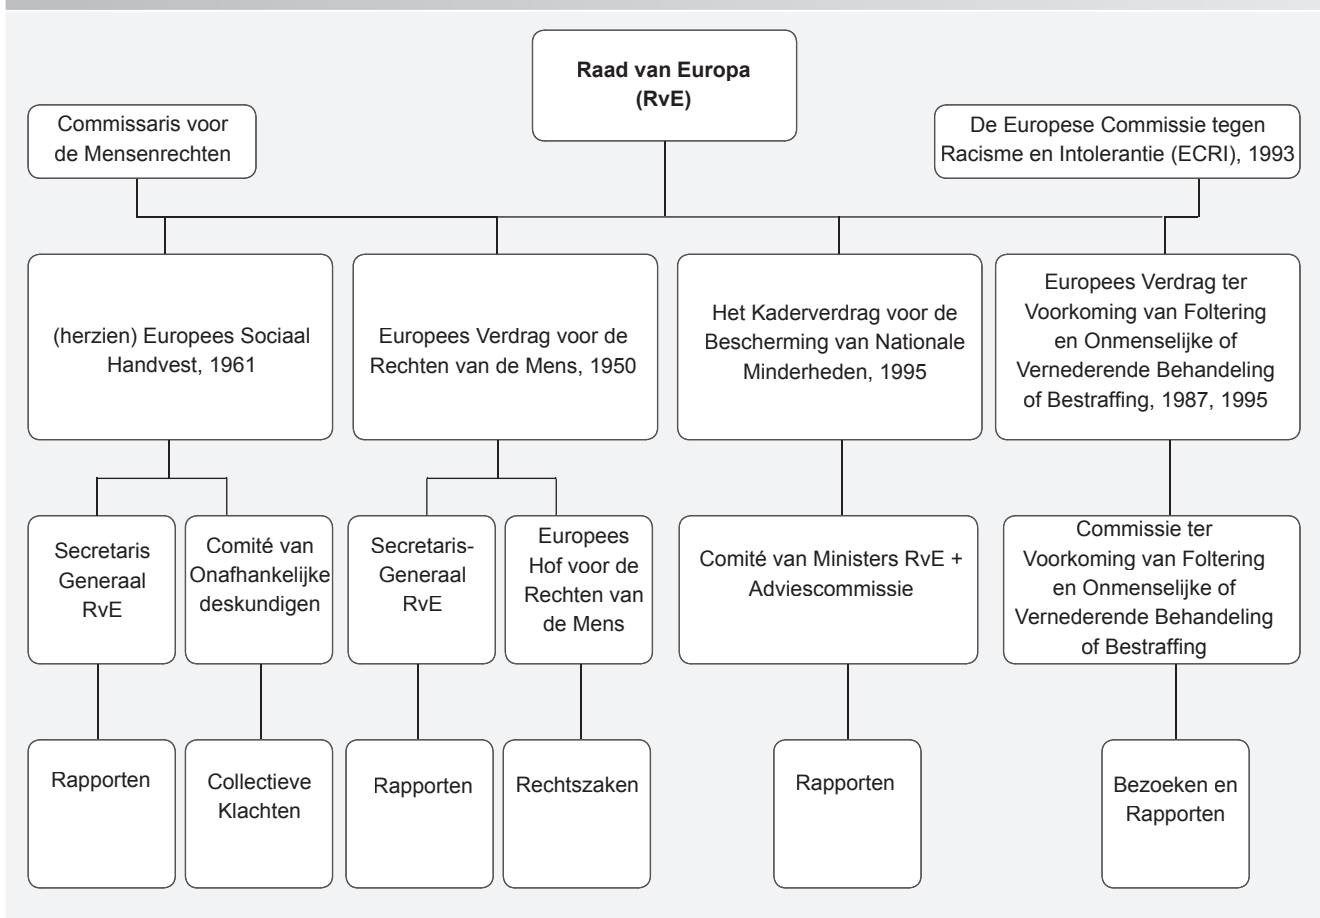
Raad van Europa (RvE)

Commissaris voor de Mensenrechten

De Europese Commissie tegen Racisme en Intolerantie (ECRI), 1993

(herzien) Europees Sociaal Handvest, 1961

Europees Verdrag voor de Rechten van de Mens, 1950

Het Kaderverdrag voor de Bescherming van Nationale Minderheden, 1995

Europees Verdrag ter Voorkoming van Foltering en Onmenselijke of Vernederende Behandeling of Bestraffing, 1987, 1995

Secretaris Generaal RvE

Comité van Onafhankelijke deskundigen

Secretaris-Generaal RvE

Europees Hof voor de Rechten van de Mens

Comité van Ministers RvE + Adviescommissie

Commissie ter Voorkoming van Foltering en Onmenselijke of Vernederende Behandeling of Bestraffing

Rapporten

Collectieve Klachten

Rapporten

Rechtszaken

Rapporten

Bezoeken en Rapporten